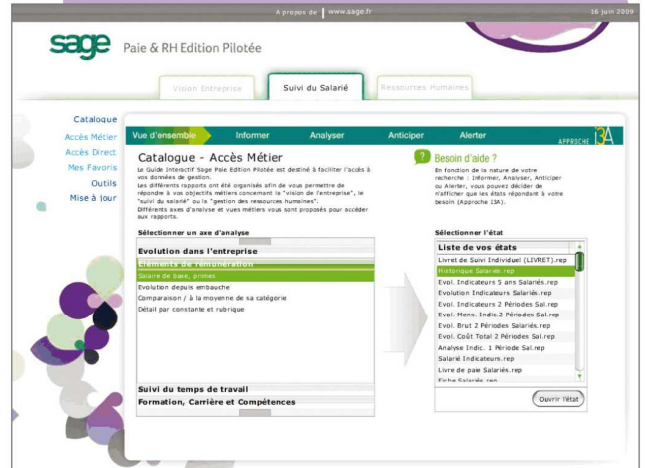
A propos de | www.sage.fr 16 juin 2009

sage Paie & RH Edition Pilotée

Vision Entreprise | Suivi du Salarié | Ressources Humaines

Catalogue
Accès Métier
Accès Direct
Mes Favoris
Outils
Mise à Jour

Vue d'ensemble | Informer | Analyser | Anticiper | Alerter | APPROCHE 13A

Catalogue - Accès Métier

Le Guide Interactif Sage Paie Edition Pilotée est destiné à faciliter l'accès à vos données de gestion.
Les différents rapports ont été organisés afin de vous permettre de répondre à vos objectifs métiers concernant la "vision de l'entreprise", le "suivi du salarié" ou la "gestion des ressources humaines".
Différents axes d'analyse et vues métiers vous sont proposés pour accéder aux rapports.

Besoin d'aide ?

En fonction de la nature de votre recherche : Informer, Analyser, Anticiper ou Alerter, vous pouvez décider de n'afficher que les états répondant à votre besoin (Approche I3A).

Sélectionner un axe d'analyse

Evolution dans l'entreprise
Eléments de rémunération
Salaire de base, primes
Evolution depuis embauche
Comparaison / à la moyenne de sa catégorie
Détail par constante et rubrique

Suivi du temps de travail
Formation, Carrière et Compétences

Sélectionner l'état

Liste de vos états
Livret de Suivi Individuel (LIVRET).rep
Historique Salariés.rep
Evol. Indicateurs 5 ans Salariés.rep
Evolution Indicateurs Salariés.rep
Evol. Indicateurs 2 Périodes Sal.rep
Evol. Mens. Indic.2 Périodes Sal.rep
Evol. Brut 2 Périodes Salariés.rep
Evol. Coût Total 2 Périodes Sal.rep
Analyse Indic. 1 Période Sal.rep
Salarié Indicateurs.rep
Livre de paie Salariés.rep
Fiche Salarié.rep

Ouvrir l'état